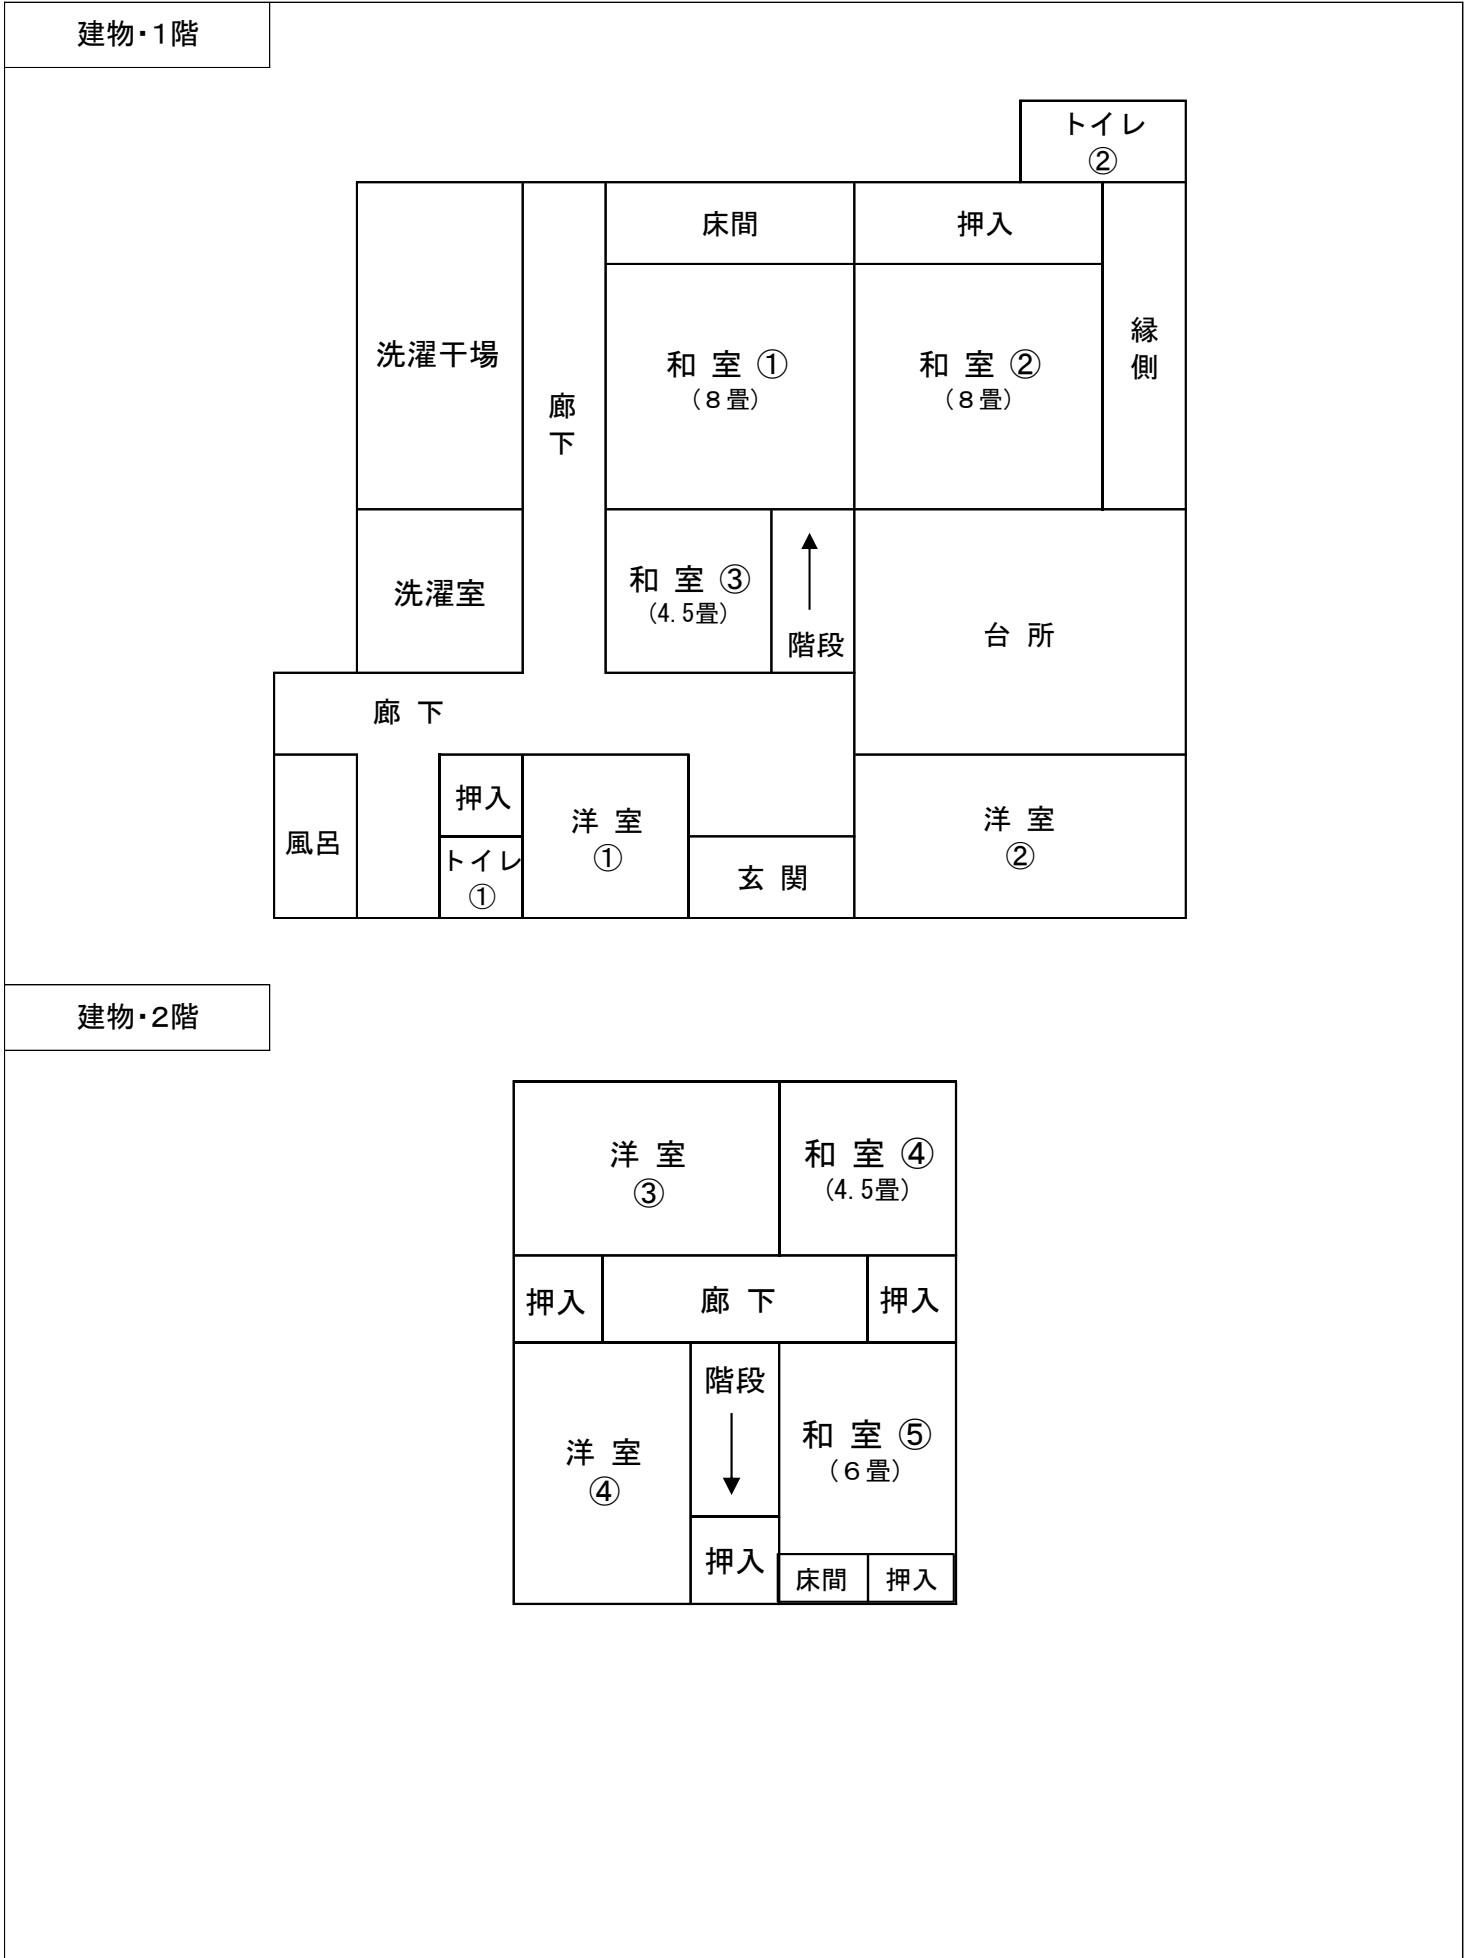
建物・1階

トイレ
②

床間

押入

洗濯干場

廊
下

和 室 ①
（8畳）

和 室 ②
（8畳）

縁
側

洗濯室

和 室 ③
（4.5畳）

階段

台 所

廊 下

押入

風呂

トイレ
①

洋 室
①

玄 関

洋 室
②

建物・2階

洋 室
③

和 室 ④
（4.5畳）

押入

廊 下

押入

階段

洋 室
④

和 室 ⑤
（6畳）

押入

床間

押入